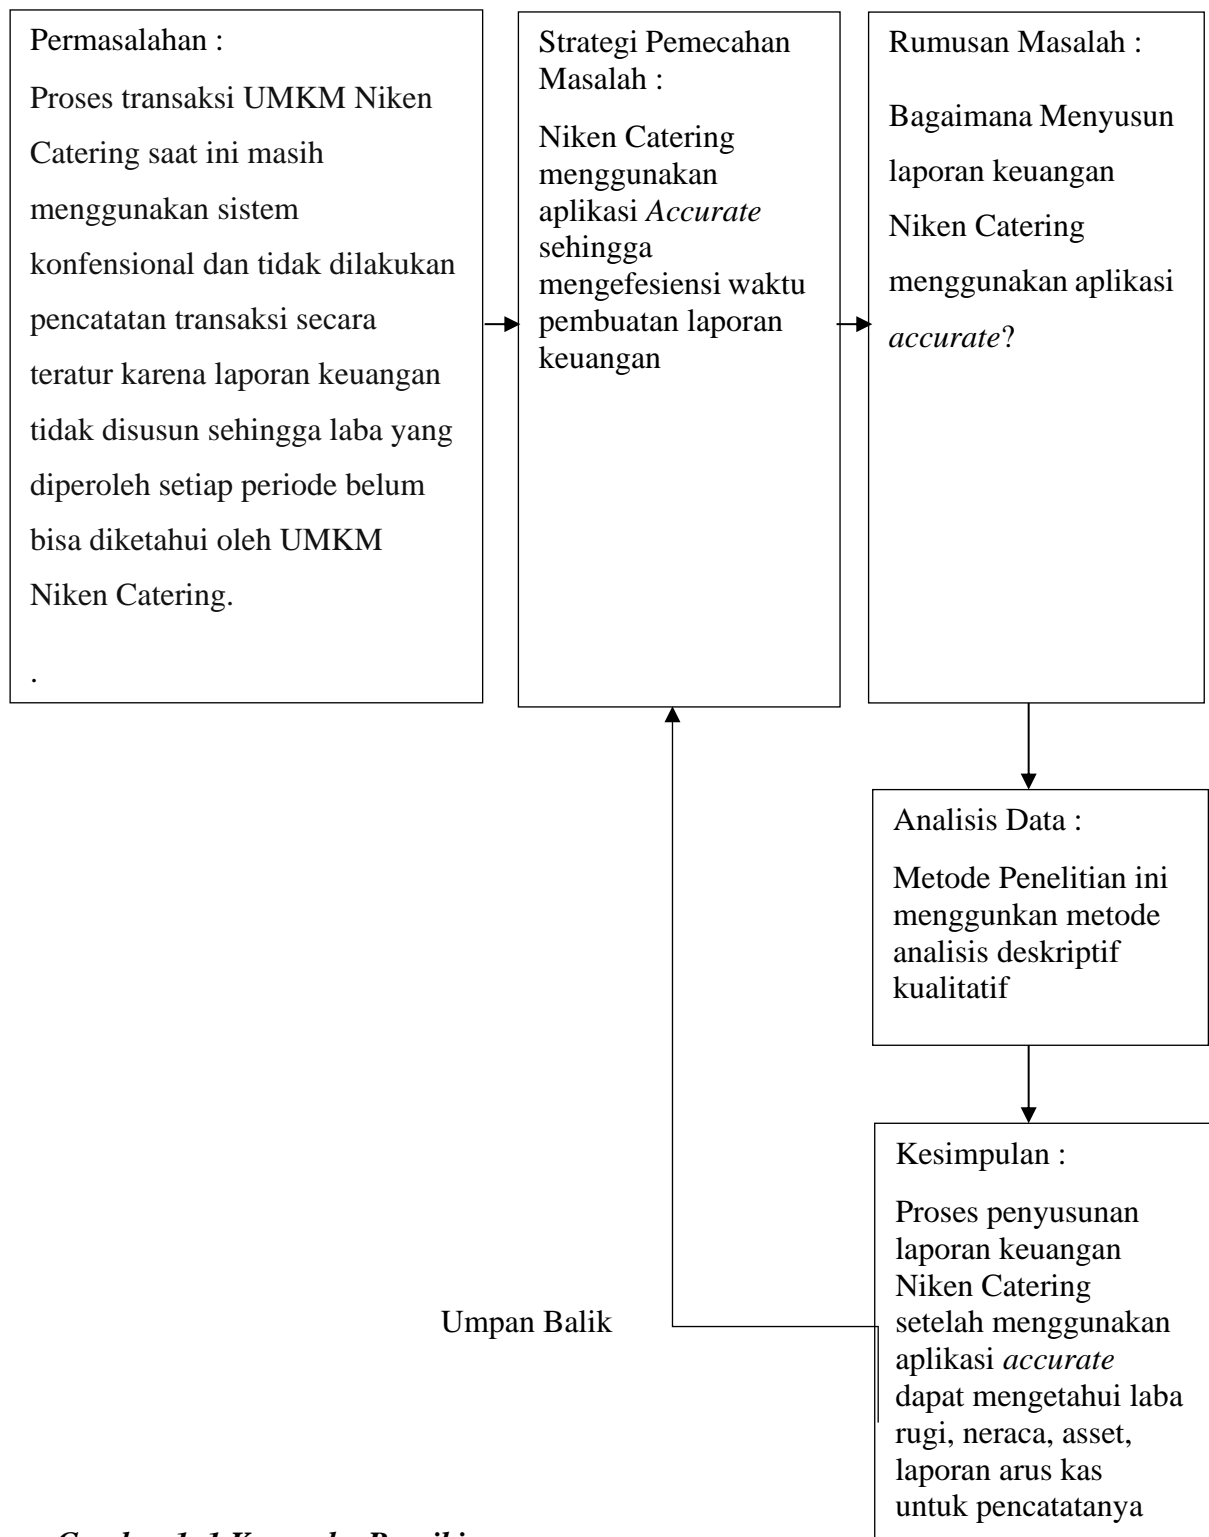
Permasalahan :

Proses transaksi UMKM Niken Catering saat ini masih menggunakan sistem konfensional dan tidak dilakukan pencatatan transaksi secara teratur karena laporan keuangan tidak disusun sehingga laba yang diperoleh setiap periode belum bisa diketahui oleh UMKM Niken Catering.

.

Strategi Pemecahan Masalah :

Niken Catering menggunakan aplikasi *Accurate* sehingga mengefesiensi waktu pembuatan laporan keuangan

Rumusan Masalah :

Bagaimana Menyusun laporan keuangan Niken Catering menggunakan aplikasi *accurate*?

Analisis Data :

Metode Penelitian ini menggunkan metode analisis deskriptif kualitatif

Kesimpulan :

Proses penyusunan laporan keuangan Niken Catering setelah menggunakan aplikasi *accurate* dapat mengetahui laba rugi, neraca, asset, laporan arus kas untuk pencatatanya

Umpan Balik

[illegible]